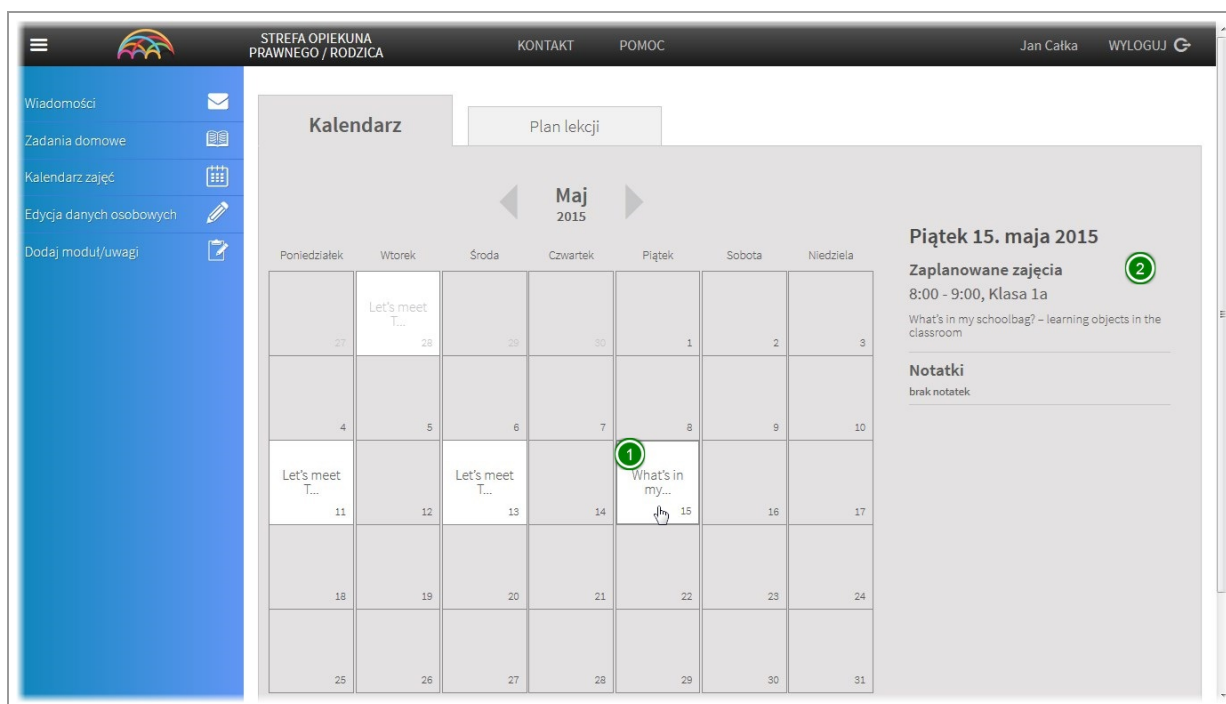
STREFA OPIEKUNA PRAWNEGO / RODZICA

KONTAKT

POMOC

Jan Całka

WYLOGUJ

Wiadomości

Zadania domowe

Kalendarz zajęć

Edycja danych osobowych

Dodaj moduł/uwagi

Kalendarz

Plan lekcji

Maj
2015

| Poniedziałek | Wtorek | Środa | Czwartek | Piątek | Sobota | Niedziela |
|---|---|---|---|---|---|---|
| 27 | Let's meet T... 28 | 29 | 30 | 1 | 2 | 3 |
| 4 | 5 | 6 | 7 | 8 | 9 | 10 |
| Let's meet T... 11 | 12 | Let's meet T... 13 | 14 | 1 What's in my... 15 | 16 | 17 |
| 18 | 19 | 20 | 21 | 22 | 23 | 24 |
| 25 | 26 | 27 | 28 | 29 | 30 | 31 |

Piątek 15. maja 2015

Zaplanowane zajęcia

2

8:00 - 9:00, Klasa 1a

What's in my schoolbag? – learning objects in the classroom

Notatki

brak notatek